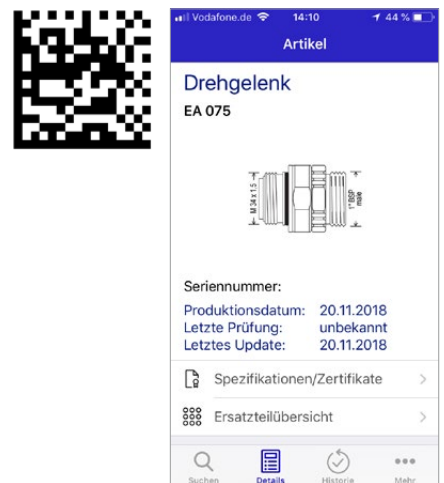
Vodafone.de 14:10 44 %

Artikel

Drehgelenk

EA 075

M 34 x 1.5

1" BSP male

Seriennummer:

Produktionsdatum: 20.11.2018
Letzte Prüfung: unbekannt
Letztes Update: 20.11.2018

Spezifikationen/Zertifikate

Ersatzteilübersicht

Suchen Details Historie Mehr